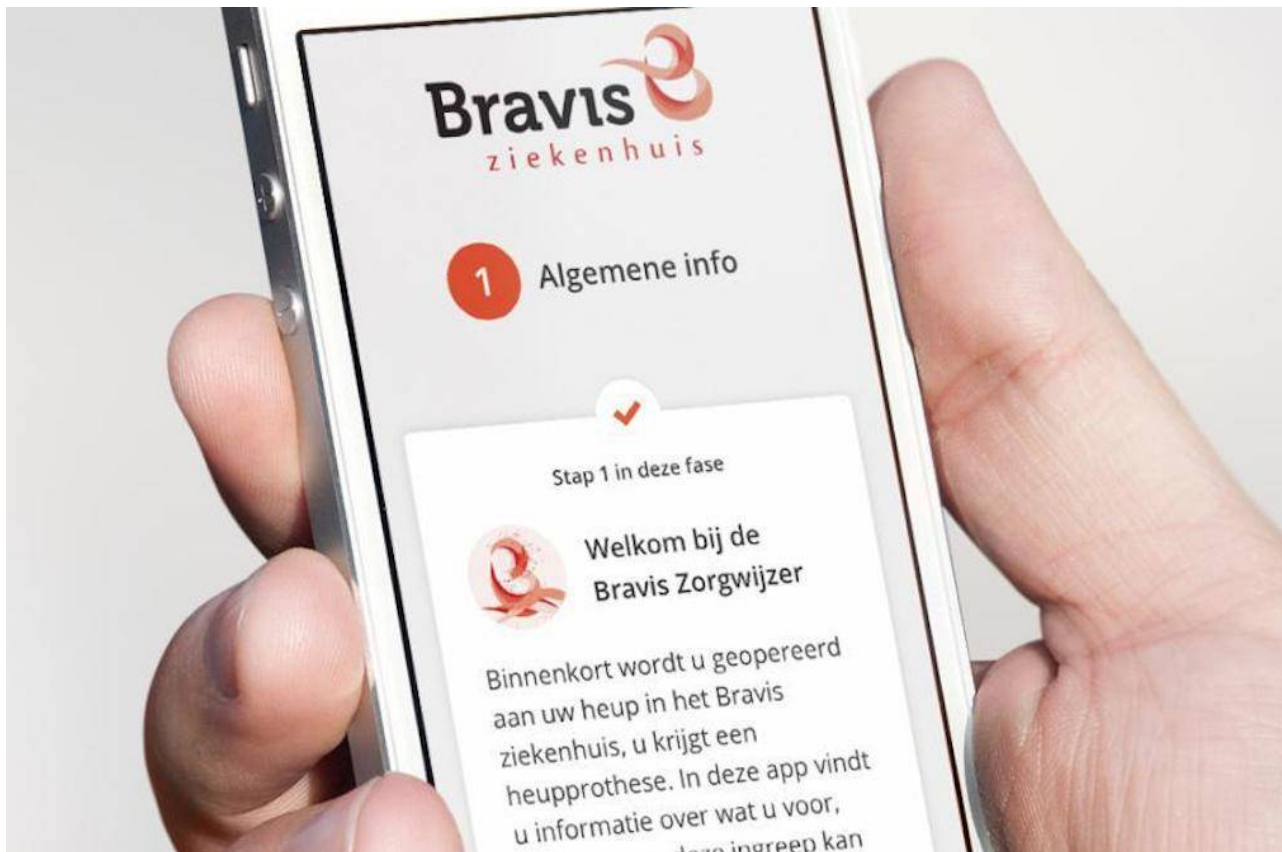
Bravis
ziekenhuis

1 Algemene info

Stap 1 in deze fase

Welkom bij de Bravis Zorgwijzer

Binnenkort wordt u geopereerd aan uw heup in het Bravis ziekenhuis, u krijgt een heupprothese. In deze app vindt u informatie over wat u voor, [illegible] deze ingreep kan